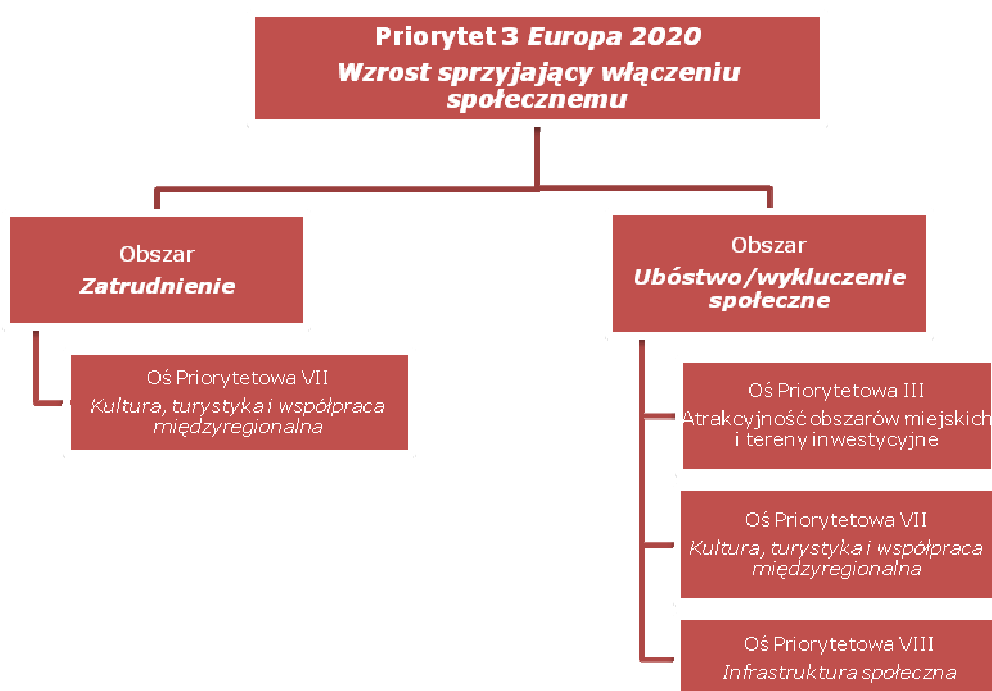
Priorytet 3 *Europa 2020*
*Wzrost sprzyjający włączeniu społecznemu*

Obszar
*Zatrudnienie*

Oś Priorytetowa VII
*Kultura, turystyka i współpraca międzyregionalna*

Obszar
*Ubóstwo/wykluczenie społeczne*

Oś Priorytetowa III
Atrakcyjność obszarów miejskich i tereny inwestycyjne

Oś Priorytetowa VII
*Kultura, turystyka i współpraca międzyregionalna*

Oś Priorytetowa VIII
*Infrastruktura społeczna*